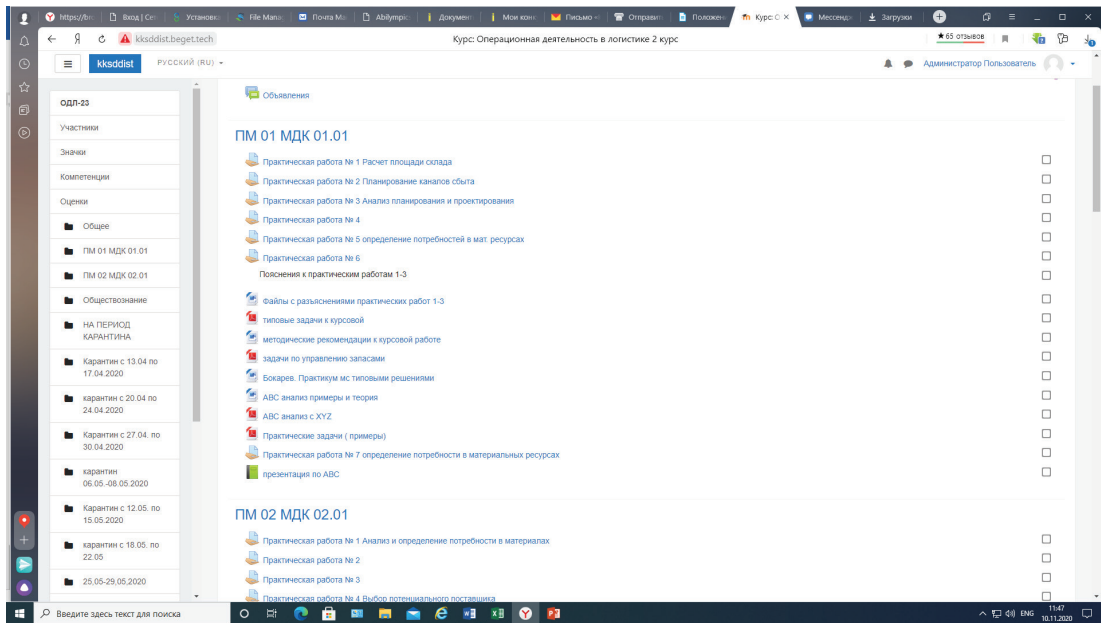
https://bo | Вход | Сm | Установка | File Mana | Почта Ma | Abilympic | Документ | Мои конк | Письмо « | Отправит | Положен | Курс: С × | Мессенд | Загрузки

Я kksddist.beget.tech | Курс: Операционная деятельность в логистике 2 курс | ★65 отзывов

kksddist | РУССКИЙ (RU) | Администратор Пользователь

ОДЛ-23
Участники
Значки
Компетенции
Оценки
Общее
ПМ 01 МДК 01.01
ПМ 02 МДК 02.01
Обществознание
НА ПЕРИОД КАРАНТИНА
Карантин с 13.04 по 17.04.2020
карантин с 20.04 по 24.04.2020
Карантин с 27.04. по 30.04.2020
карантин 06.05.-08.05.2020
Карантин с 12.05. по 15.05.2020
карантин с 18.05. по 22.05
25.05-29,05,2020

Объявления

ПМ 01 МДК 01.01

Практическая работа № 1 Расчет площади склада
Практическая работа № 2 Планирование каналов сбыта
Практическая работа № 3 Анализ планирования и проектирования
Практическая работа № 4
Практическая работа № 5 определение потребностей в мат. ресурсах
Практическая работа № 6
Пояснения к практическим работам 1-3
Файлы с разъяснениями практических работ 1-3
типовые задачи к курсовой
методические рекомендации к курсовой работе
задачи по управлению запасами
Бокарев. Практикум мс типовыми решениями
АВС анализ примеры и теория
АВС анализ с XYZ
Практические задачи ( примеры)
Практическая работа № 7 определение потребности в материальных ресурсах
презентация по АВС

ПМ 02 МДК 02.01

Практическая работа № 1 Анализ и определение потребности в материалах
Практическая работа № 2
Практическая работа № 3
Практическая работа № 4 Выбор потенциального поставщика

Введите здесь текст для поиска | ENG | 11:47 10.11.2020